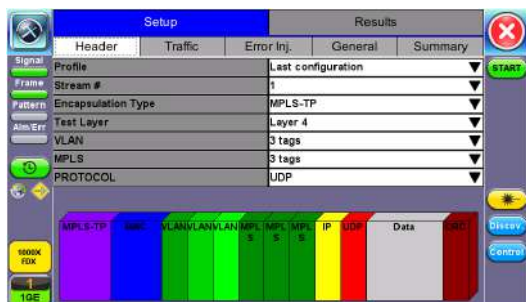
Setup
Results
Header
Traffic
Error Inj.
General
Summary
Signal
Frame
Pattern
Alm/Err
START

| Profile | Last configuration |
|---|---|
| Stream # | 1 |
| Encapsulation Type | MPLS-TP |
| Test Layer | Layer 4 |
| VLAN | 3 tags |
| MPLS | 3 tags |
| PROTOCOL | UDP |

MPLS-TP
MAC
VLAN
VLAN
VLAN
MPLS
MPLS
MPLS
IP
UDP
Data
CRC
Discov.
Control
1000X FDX
1
1GE